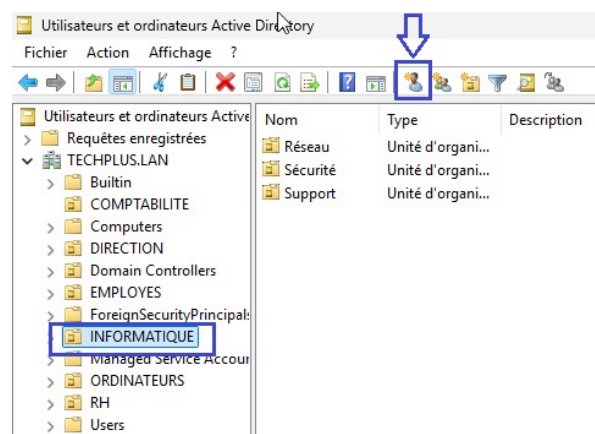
Utilisateurs et ordinateurs Active Directory

Fichier Action Affichage ?

Utilisateurs et ordinateurs Active
Requêtes enregistrées
TECHPLUS.LAN
Builtin
COMPTABILITE
Computers
DIRECTION
Domain Controllers
EMPLOYES
ForeignSecurityPrincipals
INFORMATIQUE
Managed Service Accour
ORDINATEURS
RH
Users

| Nom | Type | Description |
|---|---|---|
| Réseau | Unité d'organi... | |
| Sécurité | Unité d'organi... | |
| Support | Unité d'organi... | |